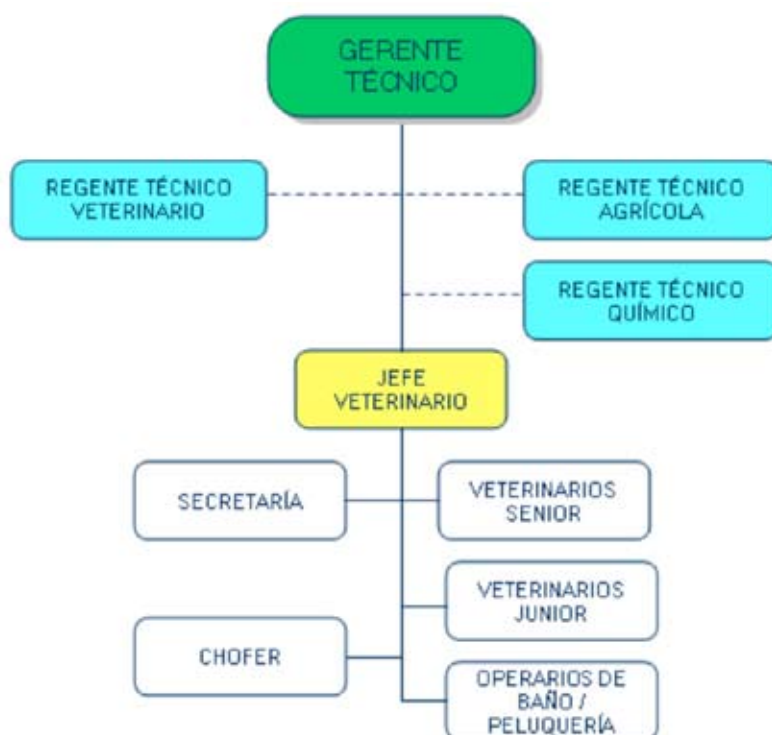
GERENTE TÉCNICO

REGENTE TÉCNICO VETERINARIO

REGENTE TÉCNICO AGRÍCOLA

REGENTE TÉCNICO QUÍMICO

JEFE VETERINARIO

SECRETARÍA

VETERINARIOS SENIOR

VETERINARIOS JUNIOR

CHOFER

OPERARIOS DE BAÑO / PELUQUERÍA